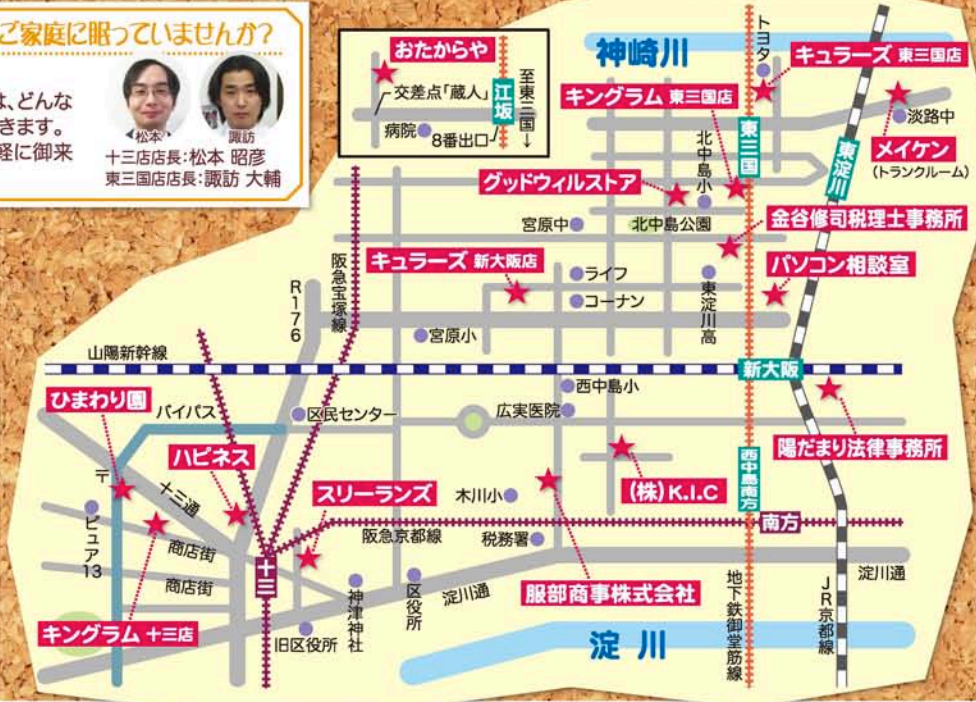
ご家庭に眠っていませんか?

は、どんな
きます。
軽に御来

松本
諏訪
十三店店長:松本 昭彦
東三国店店長:諏訪 大輔

おたからや
交差点「蔵人」
江坂
至東三国↓
病院
8番出口

神崎川
トヨタ
キュラーズ 東三国店
キングラム 東三国店
淡路中
東三国
北中島小
東淀川
メイケン
(トランクルーム)
グッドウィルストア
宮原中
北中島公園
金谷修司税理士事務所
阪急宝塚線
キュラーズ 新大阪店
ライフ
東淀川高
パソコン相談室
R176
コーナン
宮原小
山陽新幹線
新大阪
西中島小
ひまわり園
バイパス
区民センター
広実医院
陽だまり法律事務所
ハピネス
十三通
西中島南方
テピュア13
木川小
(株)K.I.C
スリーランズ
商店街
商店街
阪急京都線
税務署
南方
十三
神津神社
区役所
淀川通
服部商事株式会社
淀川通
キングラム 十三店
旧区役所
淀川
地下鉄御堂筋線
JR京都線